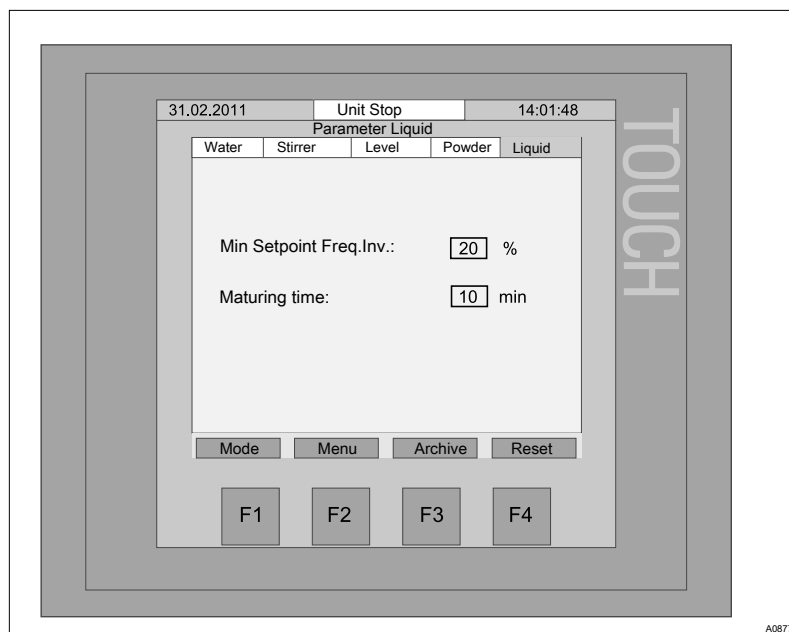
31.02.2011 | Unit Stop | 14:01:48

Parameter Liquid

Water | Stirrer | Level | Powder | Liquid

Min Setpoint Freq.Inv.: 20 %

Maturing time: 10 min

Mode | Menu | Archive | Reset

F1 F2 F3 F4

TOUCH

A087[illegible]